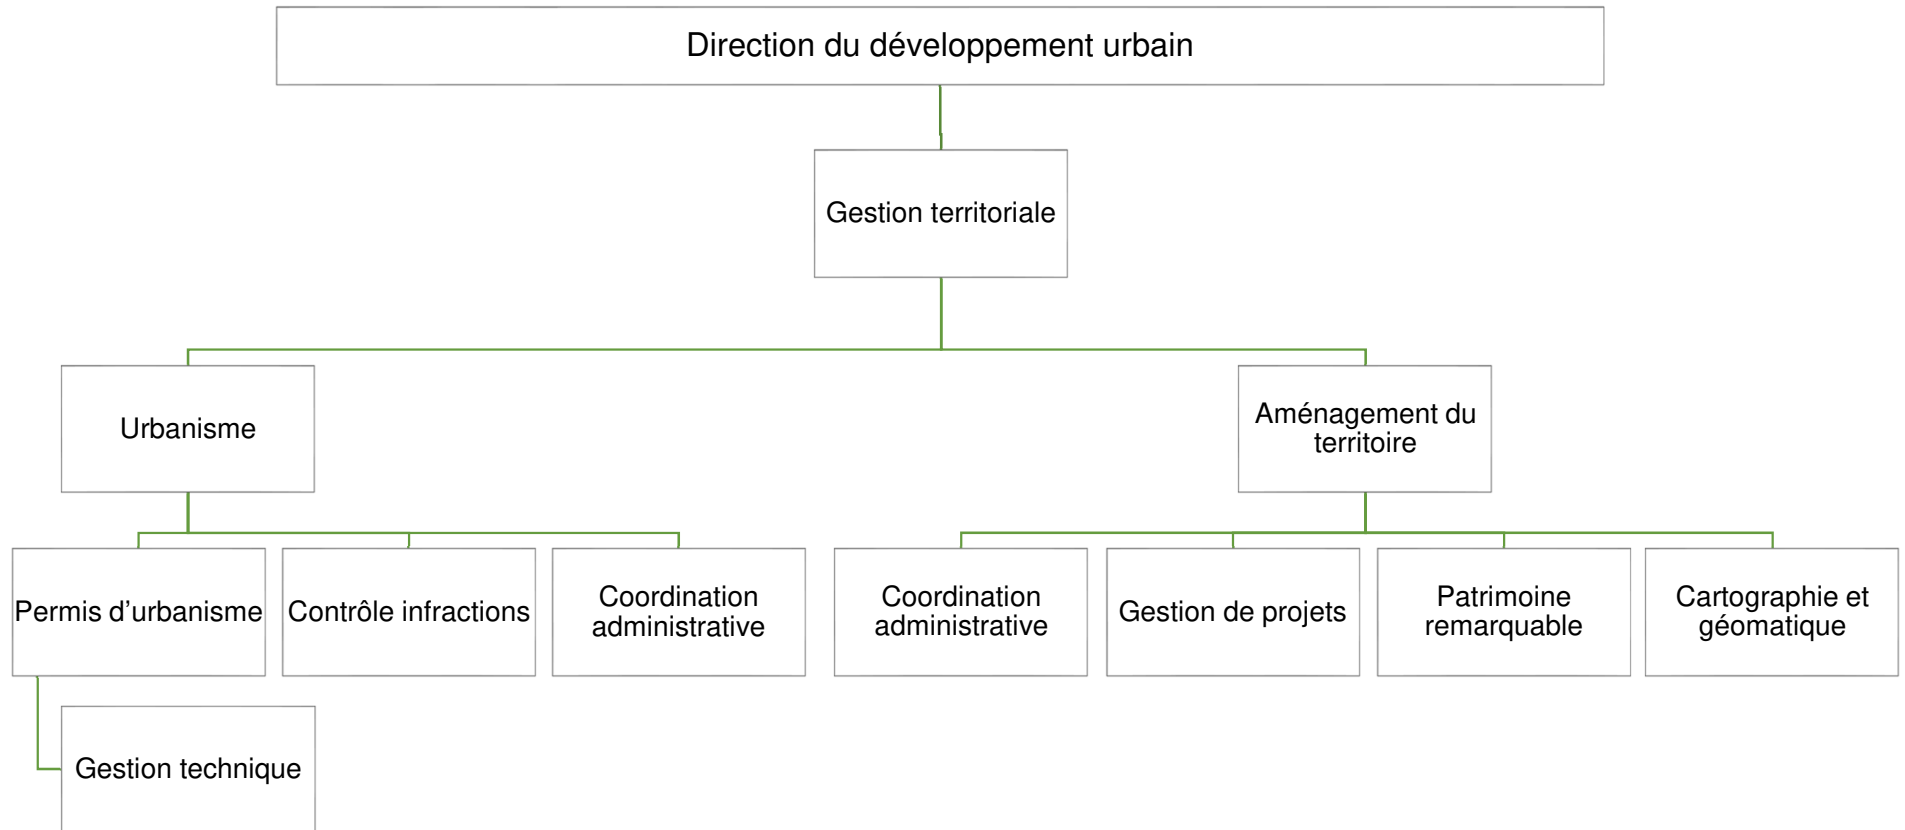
Direction du développement urbain

Gestion territoriale

Urbanisme

Aménagement du territoire

Permis d’urbanisme

Contrôle infractions

Coordination administrative

Coordination administrative

Gestion de projets

Patrimoine remarquable

Cartographie et géomatique

Gestion technique